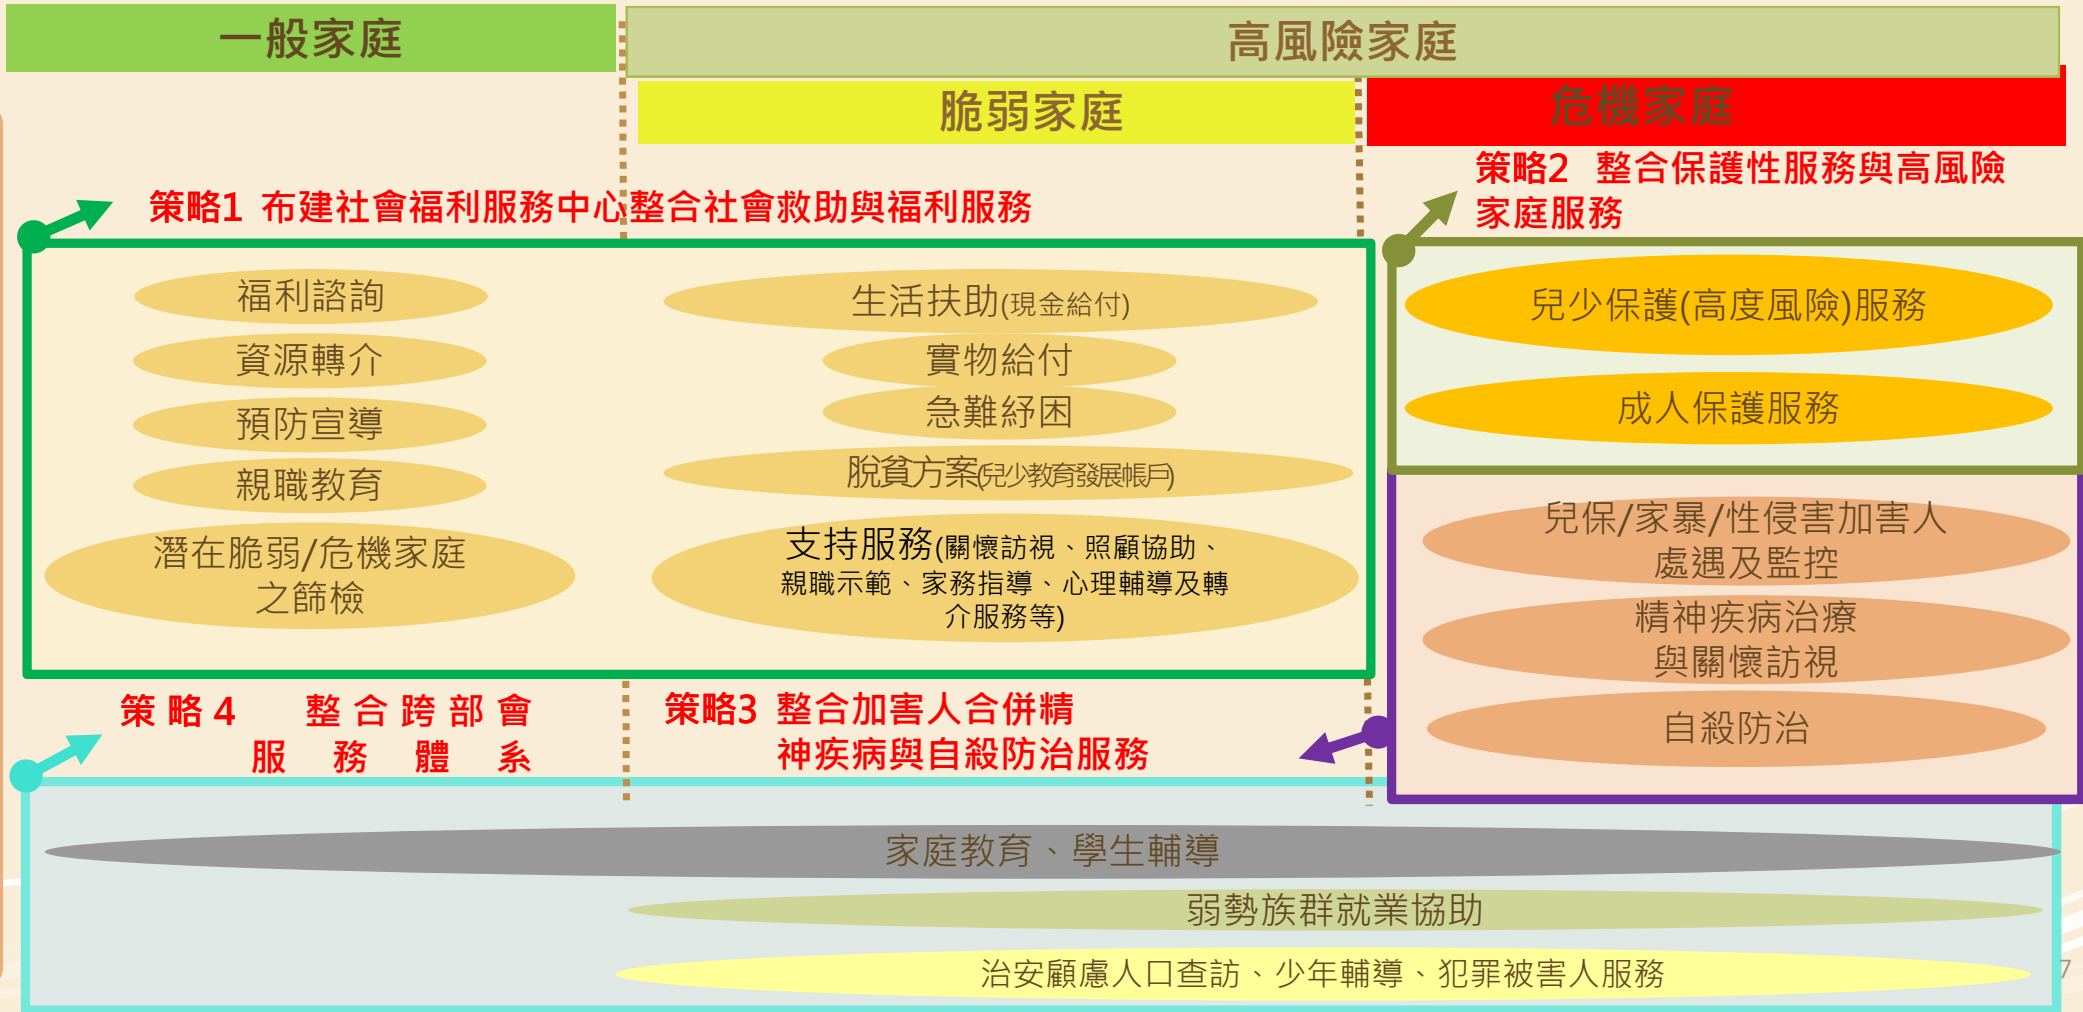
一般家庭

高風險家庭

脆弱家庭

危機家庭

策略1 布建社會福利服務中心整合社會救助與福利服務

策略2 整合保護性服務與高風險家庭服務

福利諮詢

資源轉介

預防宣導

親職教育

潛在脆弱/危機家庭之篩檢

生活扶助(現金給付)

實物給付

急難紓困

脫貧方案(兒少教育發展帳戶)

支持服務(關懷訪視、照顧協助、親職示範、家務指導、心理輔導及轉介服務等)

兒少保護(高度風險)服務

成人保護服務

兒保/家暴/性侵害加害人處遇及監控

精神疾病治療與關懷訪視

自殺防治

策略4 整合跨部會服務體系

策略3 整合加害人合併精神疾病與自殺防治服務

家庭教育、學生輔導

弱勢族群就業協助

治安顧慮人口查訪、少年輔導、犯罪被害人服務

7